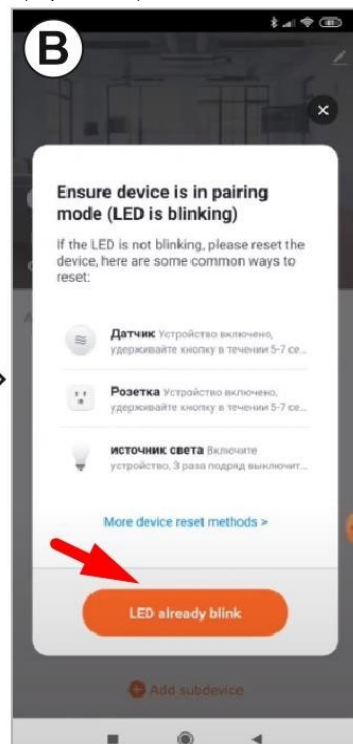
B

Ensure device is in pairing mode (LED is blinking)

If the LED is not blinking, please reset the device, here are some common ways to reset:

Датчик Устройство включено, удерживайте кнопку в течении 5-7 се...

Розетка Устройство включено, удерживайте кнопку в течении 5-7 се...

источник света Включите устройство, 3 раза подряд выключит...

More device reset methods >

LED already blink

Add subdevice